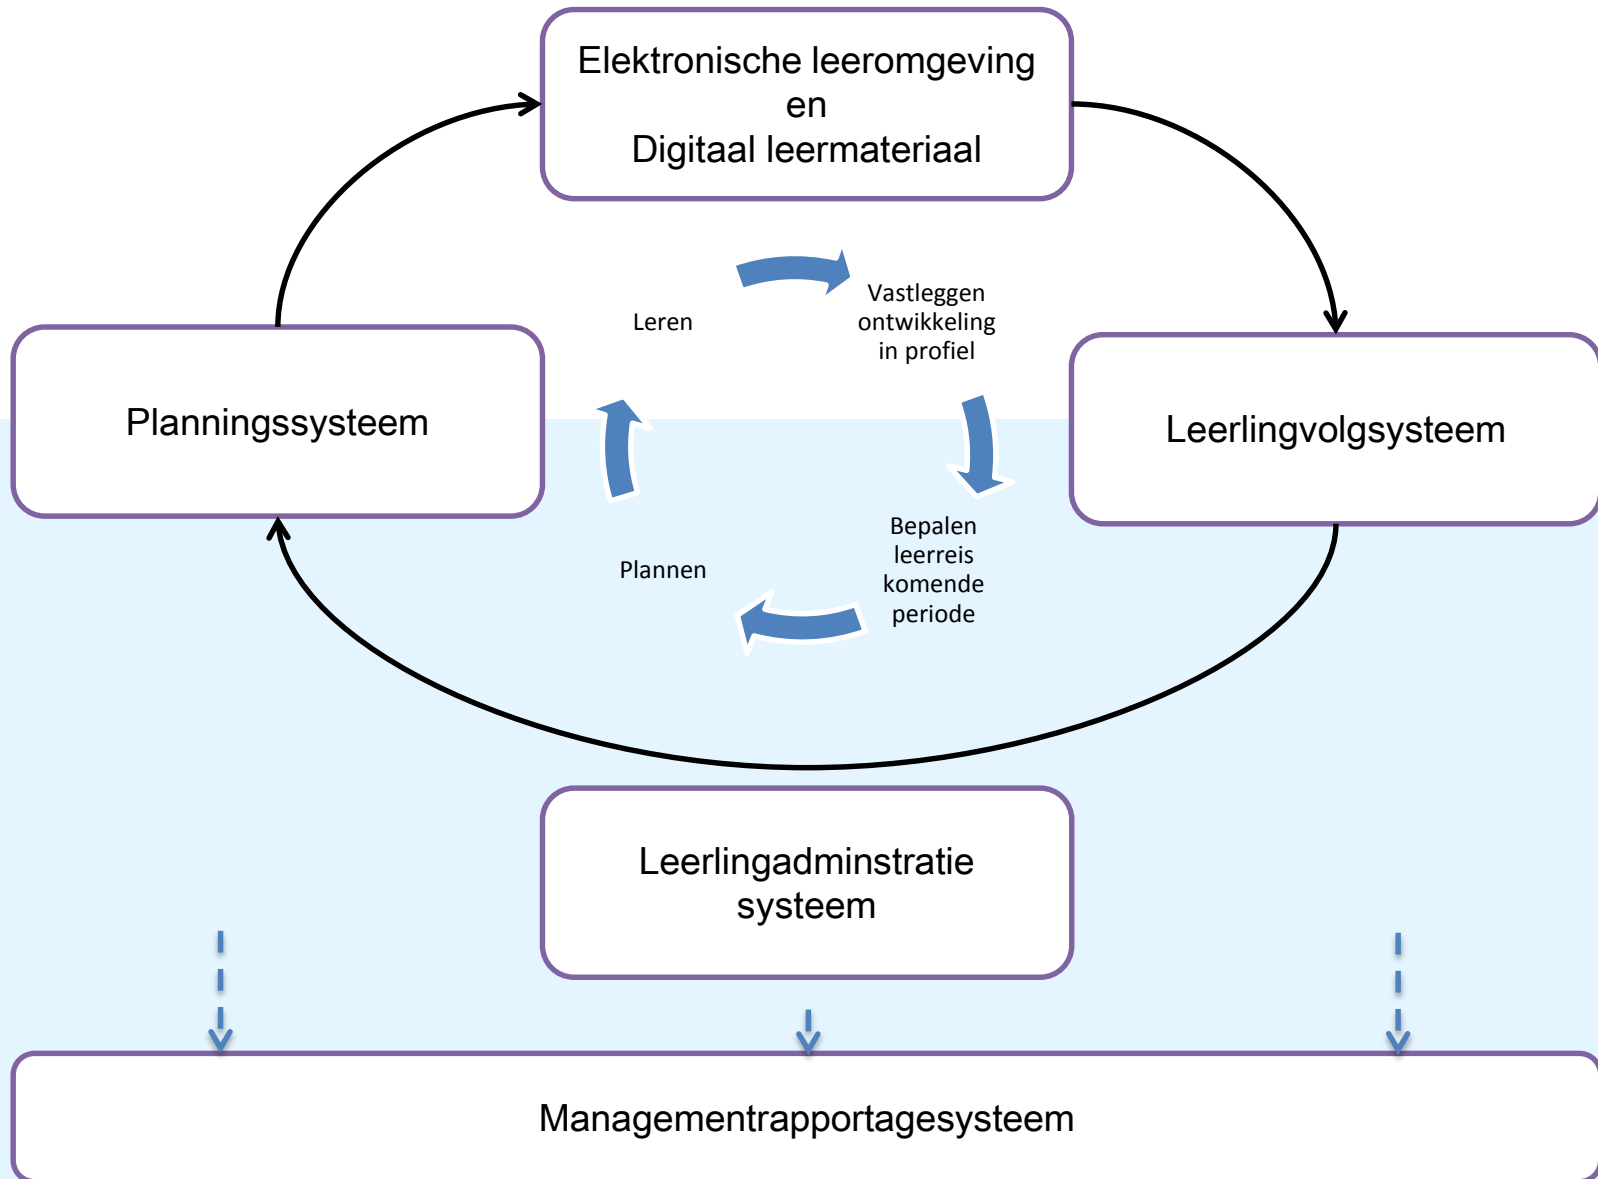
Elektronische leeromgeving
en
Digitaal leermateriaal

Planningssysteem

Leren

Vastleggen ontwikkeling in profiel

Leerlingvolgsysteem

Plannen

Bepalen leerreis komende periode

Leerlingadminstratie systeem

Managementrapportagesysteem